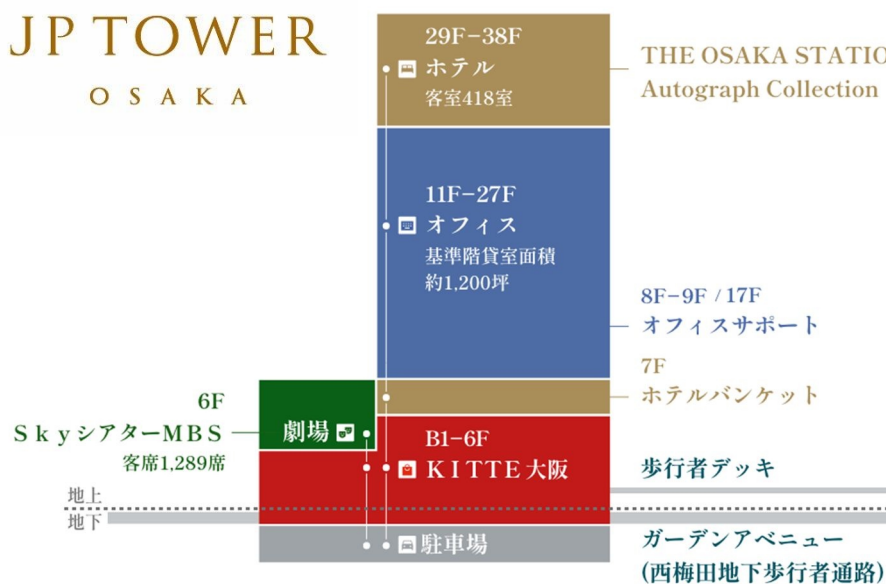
JP TOWER
OSAKA

29F-38F
ホテル
客室418室

THE OSAKA STATIO
Autograph Collection

11F-27F
オフィス
基準階貸室面積
約1,200坪

8F-9F / 17F
オフィスサポート

7F
ホテルバンケット

6F
SkyシアターMBS
客席1,289席

劇場

B1-6F
KITTE大阪

歩行者デッキ

地上
地下

駐車場

ガーデンアベニュー
(西梅田地下歩行者通路)